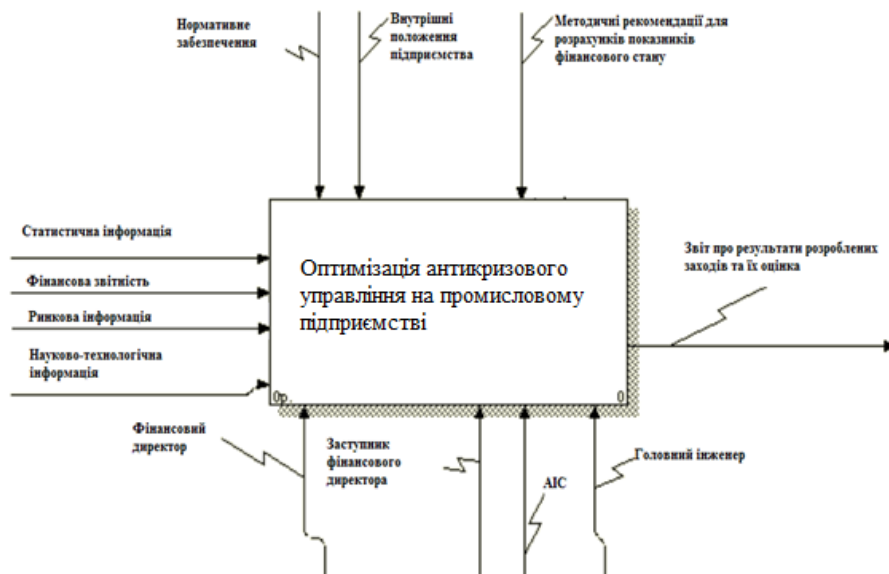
Нормативне забезпечення

Внутрішні положення підприємства

Методичні рекомендації для розрахунків показників фінансового стану

Статистична інформація

Фінансова звітність

Ринкова інформація

Науково-технологічна інформація

Оптимізація антикризового управління на промисловому підприємстві

Звіт про результати розроблених заходів та їх оцінка

0р.

0

Фінансовий директор

Заступник фінансового директора

АІС

Головний інженер